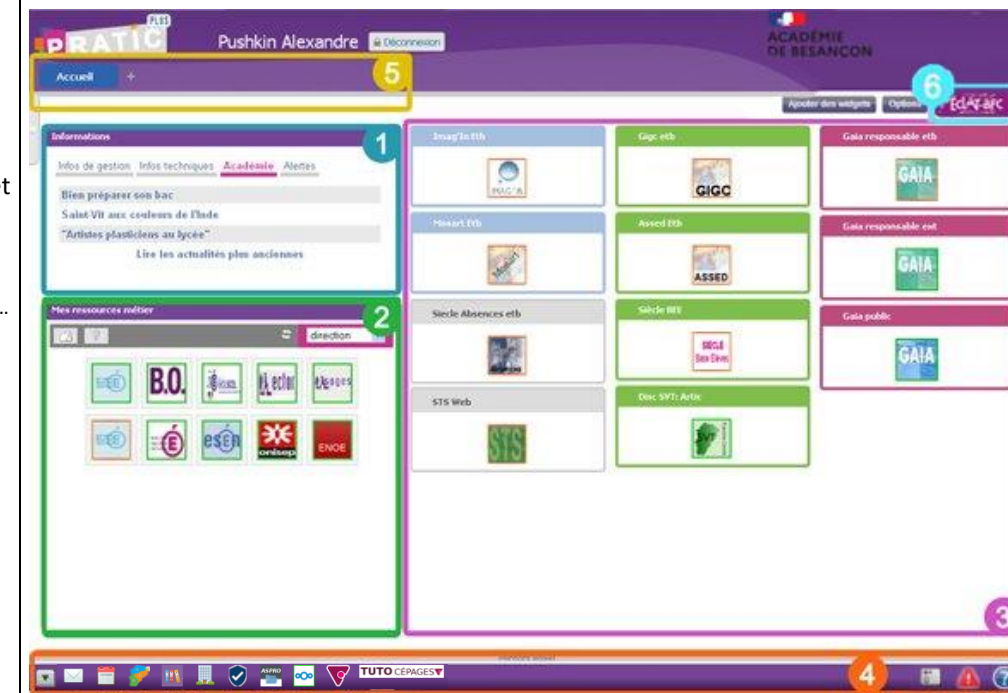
t

..

PLUS
PRATIC
Pushkin Alexandre
Déconnexion
ACADÉMIE DE BESANÇON

Accueil
+
5

Ajouter des widgets
Options
6
ECLAT-BFC

Informations
1
Infos de gestion
Infos techniques
Académie
Alertes
Bien préparer son bac
Saint-Vit aux couleurs de l'Inde
"Artistes plasticiens au lycée"
Lire les actualités plus anciennes

Mes ressources métier
2
direction
B.O.
ESEN
onisep
ENOE

Imag'In Etb
Gigc etb
GIGC
Gaia responsable etb
GAIA
Mosart Etb
Assed Etb
ASSED
Gaia responsable ext
GAIA
Siecle Absences etb
Siècle BEE
SIECLE Base Elèves
Gaia public
GAIA
STS Web
STS
Disc SVT: Artic
SVT

3

TUTO CÉPAGES
4